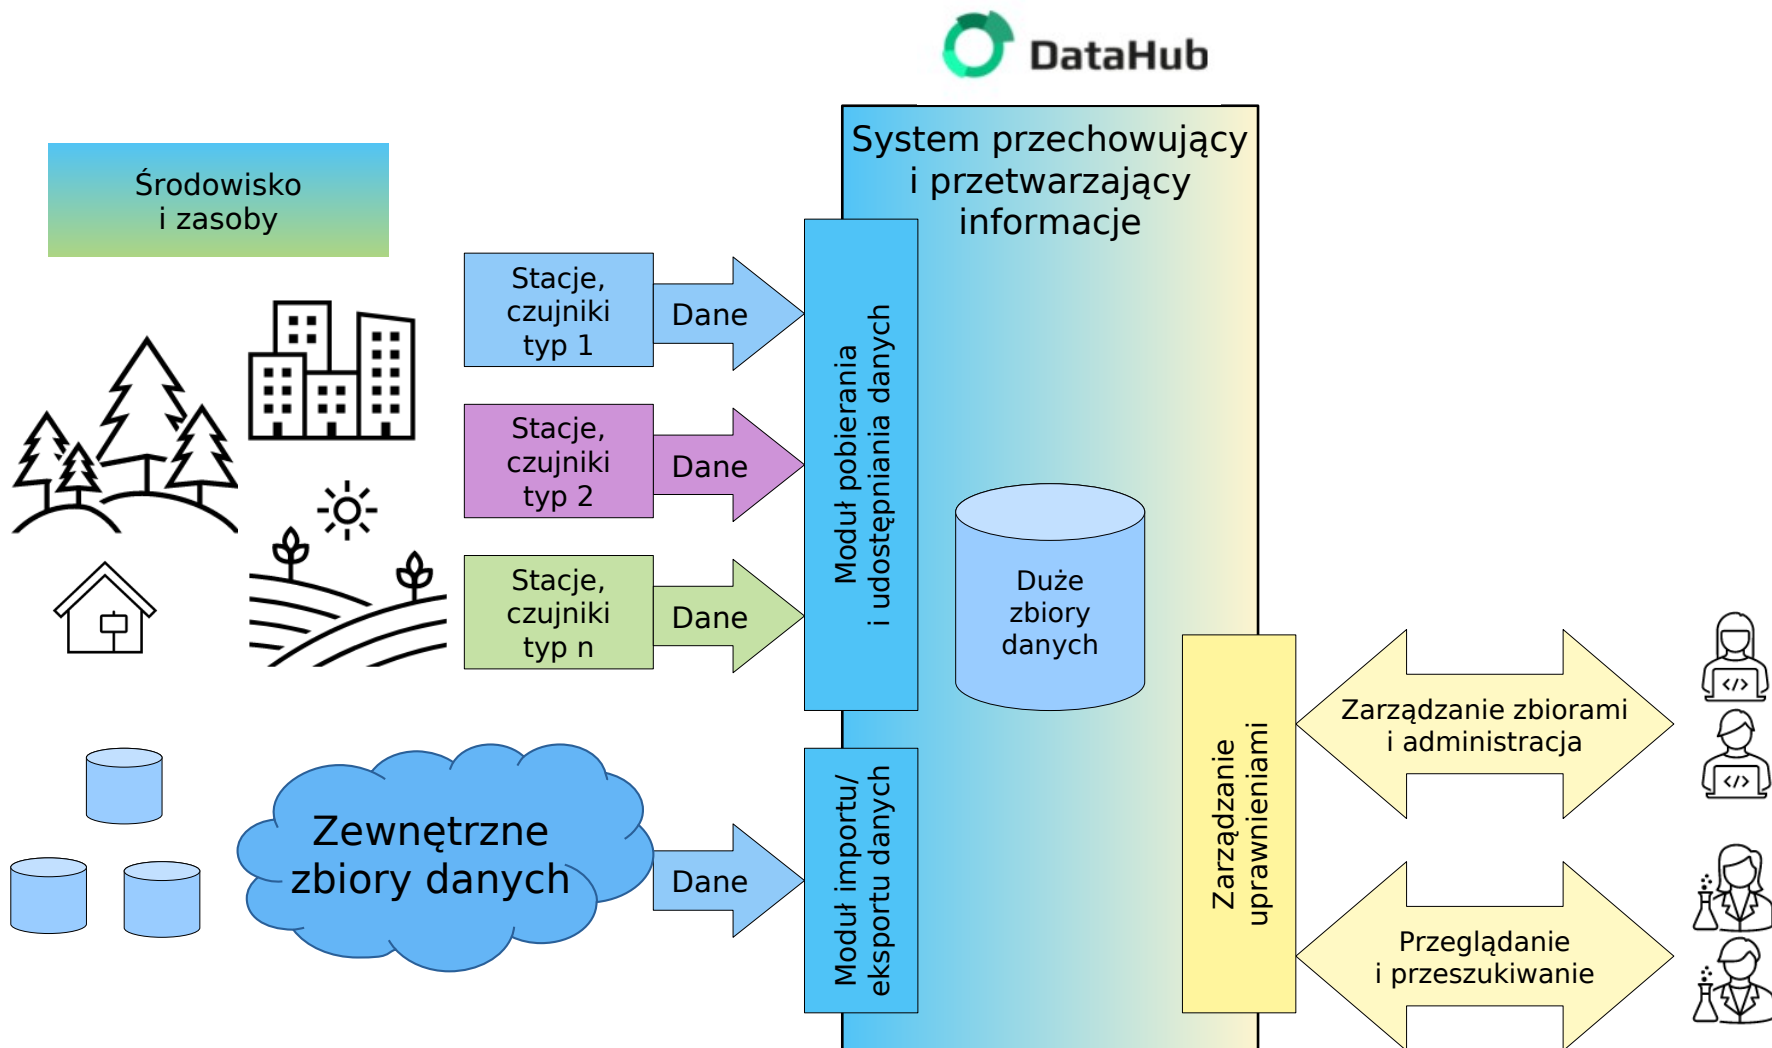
DataHub

Środowisko i zasoby

System przechowujący i przetwarzający informacje

Stacje, czujniki typ 1

Dane

Stacje, czujniki typ 2

Dane

Stacje, czujniki typ n

Dane

Moduł pobierania i udostępniania danych

Duże zbiory danych

Zewnętrzne zbiory danych

Dane

Moduł importu/ eksportu danych

Zarządzanie uprawnieniami

Zarządzanie zbiorami i administracja

Przeglądanie i przeszukiwanie

</>